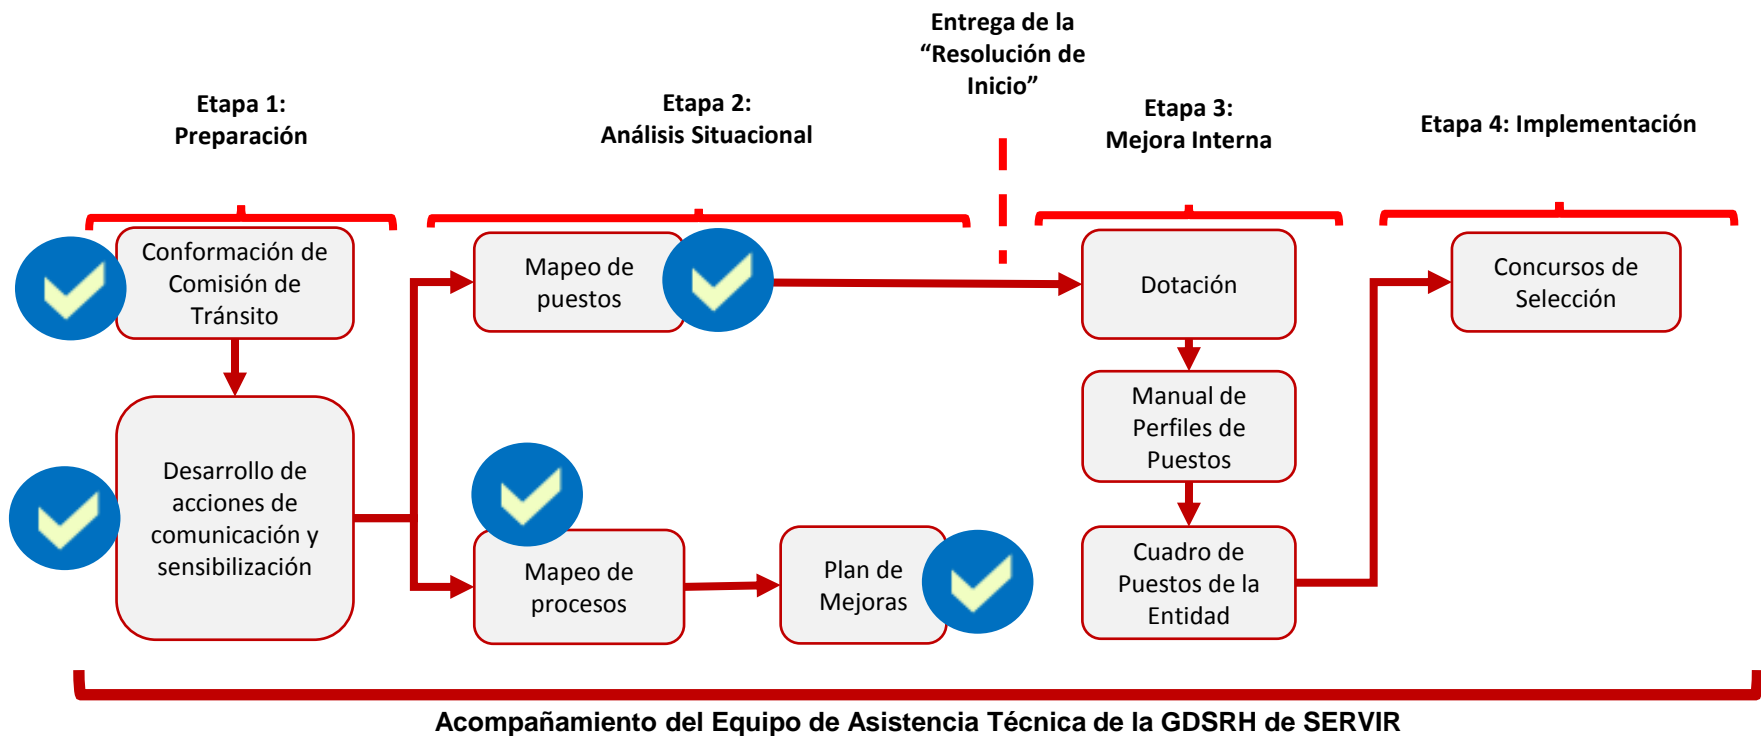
Entrega de la "Resolución de Inicio"

Etapa 1: Preparación

Etapa 2: Análisis Situacional

Etapa 3: Mejora Interna

Etapa 4: Implementación

Conformación de Comisión de Tránsito

Desarrollo de acciones de comunicación y sensibilización

Mapeo de puestos

Mapeo de procesos

Plan de Mejoras

Dotación

Manual de Perfiles de Puestos

Cuadro de Puestos de la Entidad

Concursos de Selección

Acompañamiento del Equipo de Asistencia Técnica de la GDSRH de SERVIR